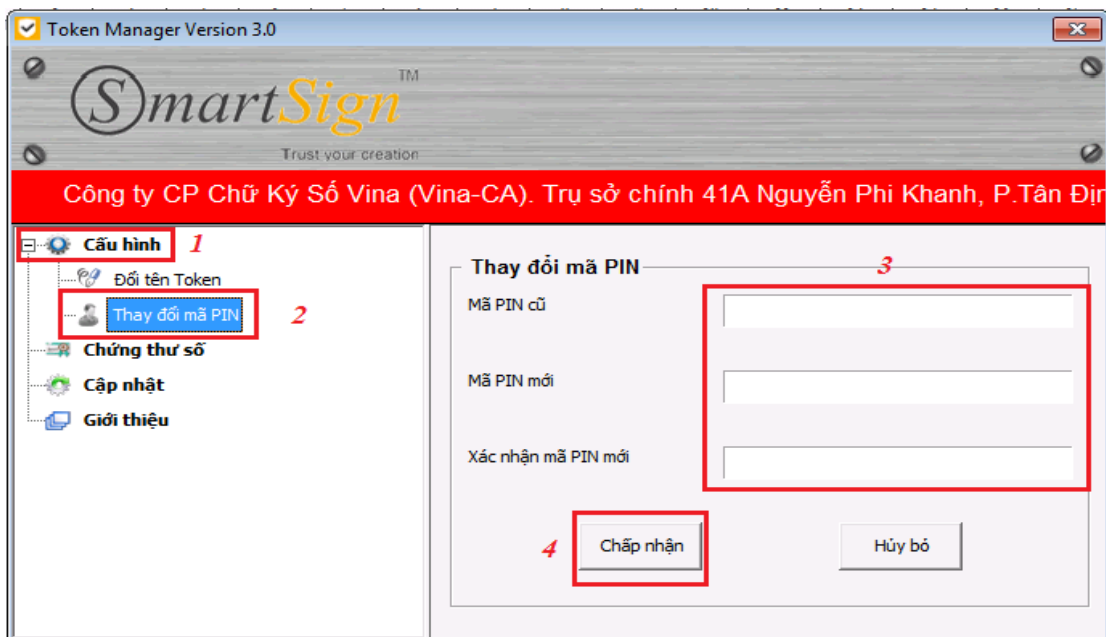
Token Manager Version 3.0

SmartSign™
Trust your creation

Công ty CP Chữ Ký Số Vina (Vina-CA). Trụ sở chính 41A Nguyễn Phi Khanh, P.Tân Địn

Cấu hình 1
Đổi tên Token
Thay đổi mã PIN 2
Chứng thư số
Cập nhật
Giới thiệu

Thay đổi mã PIN 3
Mã PIN cũ
Mã PIN mới
Xác nhận mã PIN mới

4 Chấp nhận
Hủy bỏ